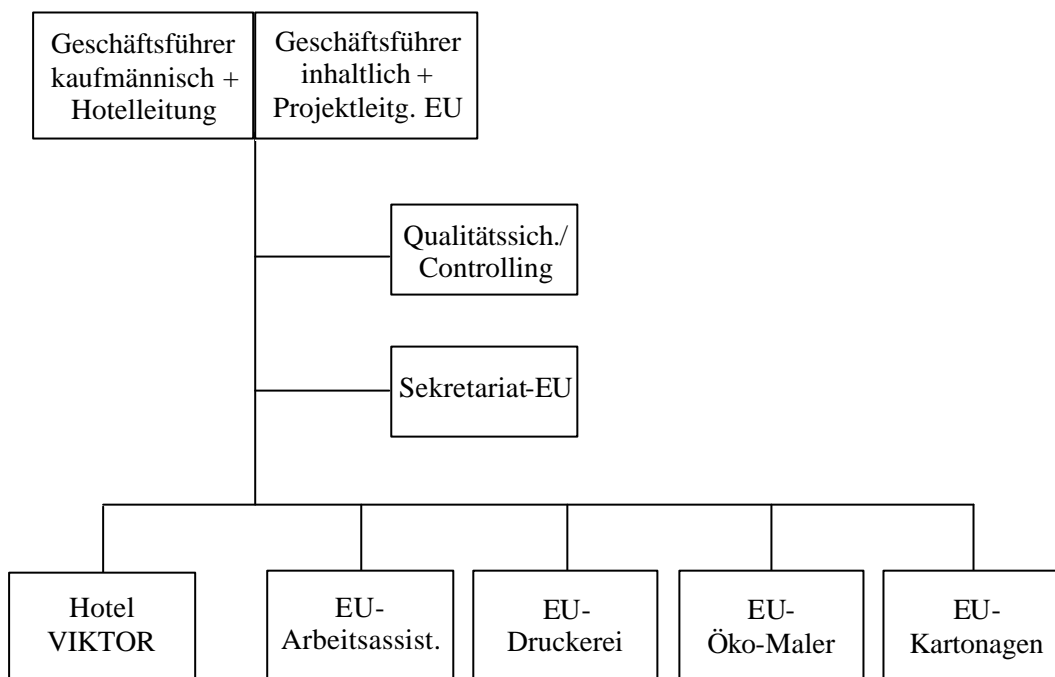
Geschäftsführer kaufmännisch + Hotelleitung

Geschäftsführer inhaltlich + Projektleitg. EU

Qualitätssich./ Controlling

Sekretariat-EU

Hotel VIKTOR

EU-Arbeitsassist.

EU-Druckerei

EU-Öko-Maler

EU-Kartonagen